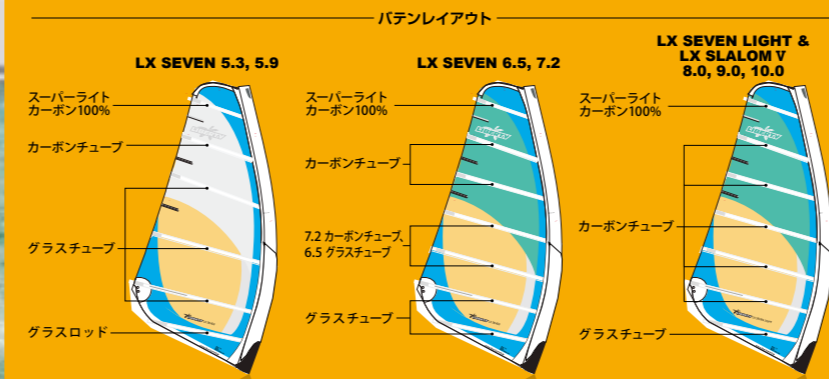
バテンレイアウト

LX SEVEN 5.3, 5.9

スーパーライト
カーボン100%

カーボンチューブ

グラスチューブ

グラスロッド

LX SEVEN 6.5, 7.2

スーパーライト
カーボン100%

カーボンチューブ

7.2 カーボンチューブ、
6.5 グラスチューブ

グラスチューブ

LX SEVEN LIGHT &
LX SLALOM V
8.0, 9.0, 10.0

スーパーライト
カーボン100%

カーボンチューブ

グラスチューブ